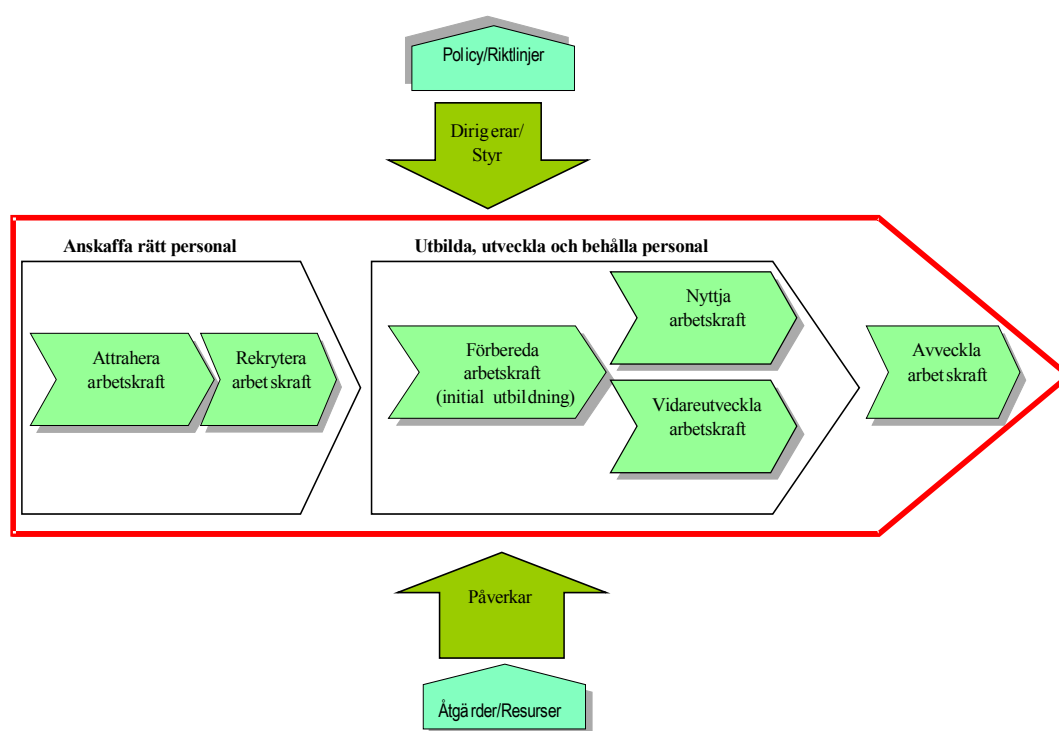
Policy/Riktlinjer

Dirigerar/
Styr

Anskaffa rätt personal

Attrahera arbetskraft

Rekrytera arbetskraft

Utbilda, utveckla och behålla personal

Förbereda arbetskraft (initial utbildning)

Nyttja arbetskraft

Vidareutveckla arbetskraft

Avveckla arbetskraft

Påverkar

Åtgärder/Resurser